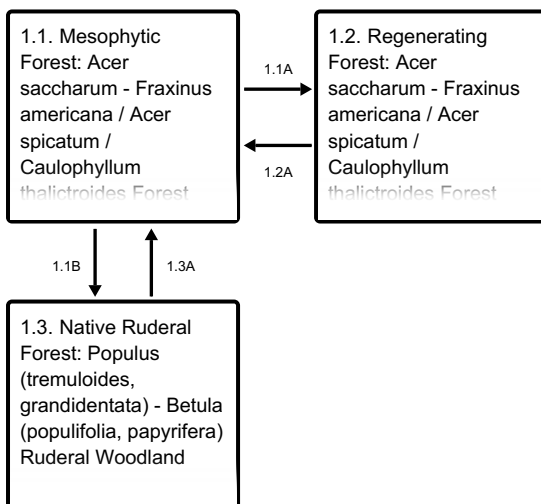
1.1. Mesophytic Forest: Acer saccharum - Fraxinus americana / Acer spicatum / Caulophyllum thalictroides Forest

1.1A

1.2A

1.2. Regenerating Forest: Acer saccharum - Fraxinus americana / Acer spicatum / Caulophyllum thalictroides Forest

1.1B

1.3A

1.3. Native Ruderal Forest: Populus (tremuloides, grandidentata) - Betula (populifolia, papyrifera) Ruderal Woodland